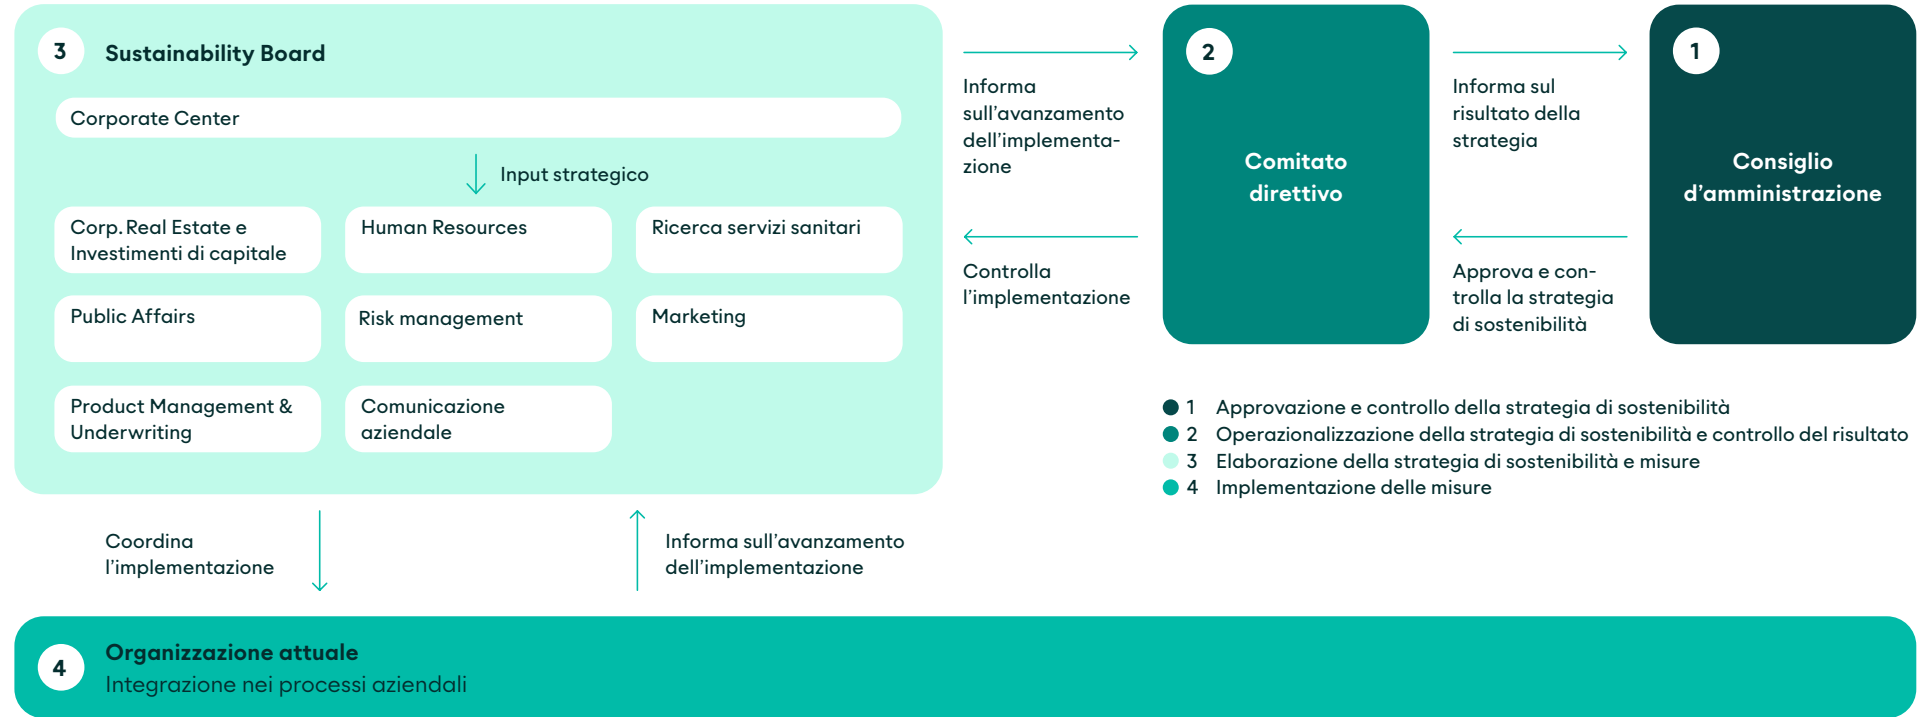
3 Sustainability Board

Corporate Center

Input strategico

Corp. Real Estate e Investimenti di capitale

Human Resources

Ricerca servizi sanitari

Public Affairs

Risk management

Marketing

Product Management & Underwriting

Comunicazione aziendale

Informa sull'avanzamento dell'implementazione

Controlla l'implementazione

2

Comitato direttivo

Informa sul risultato della strategia

Approva e controlla la strategia di sostenibilità

1

Consiglio d'amministrazione

1 Approvazione e controllo della strategia di sostenibilità
2 Operazionalizzazione della strategia di sostenibilità e controllo del risultato
3 Elaborazione della strategia di sostenibilità e misure
4 Implementazione delle misure

Coordina l'implementazione

Informa sull'avanzamento dell'implementazione

4 Organizzazione attuale
Integrazione nei processi aziendali